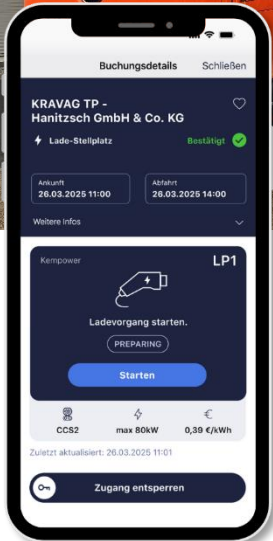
Buchungsdetails Schließen

KRAVAG TP - Hanitzsch GmbH & Co. KG

Lade-Stellplatz

Bestätigt

Ankunft
26.03.2025 11:00

Abfahrt
26.03.2025 14:00

Weitere Infos

Kempower

LP1

Ladevorgang starten.

PREPARING

Starten

CCS2

max 80kW

€
0,39 €/kWh

Zuletzt aktualisiert: 26.03.2025 11:01

Zugang entsperren